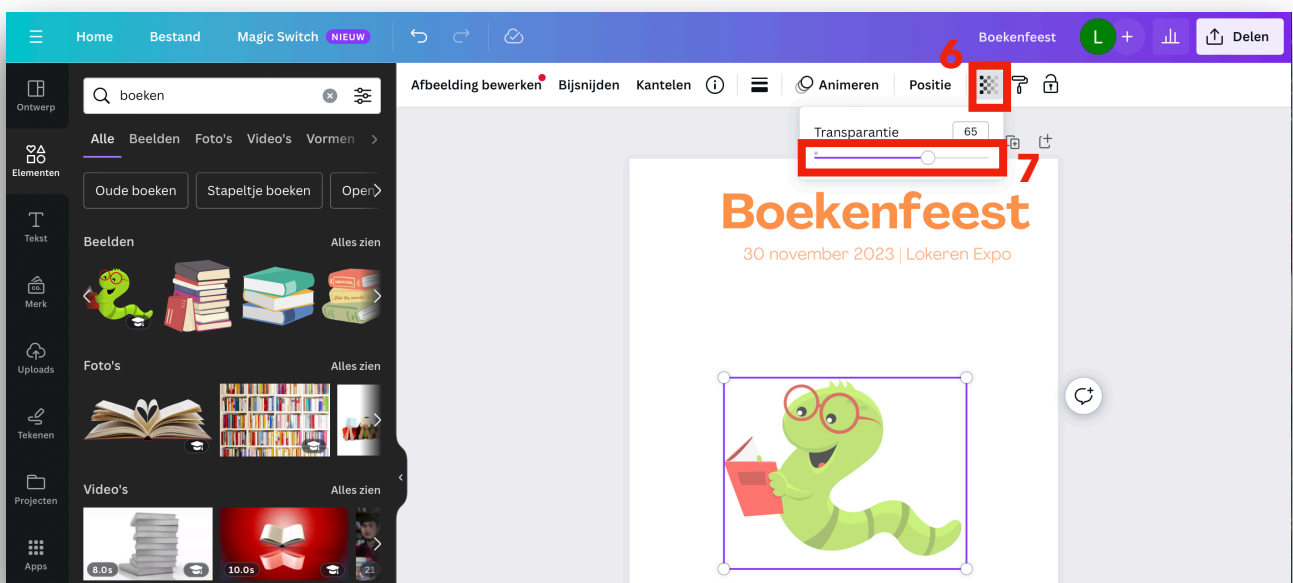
Home Bestand Magic Switch NIEUW

Boekenfeest L + Delen

Ontwerp
Elementen
Tekst
Merk
Uploads
Tekenen
Projecten
Apps

boeken

Alle Beelden Foto's Video's Vormen

Oude boeken Stapeltje boeken Open

Beelden Alles zien

Foto's Alles zien

Video's Alles zien

8.0s 10.0s 21

Afbeelding bewerken Bijsnijden Kantelen Animeren Positie

6

Transparantie 65

7

Boekenfeest

30 november 2023 | Lokeren Expo